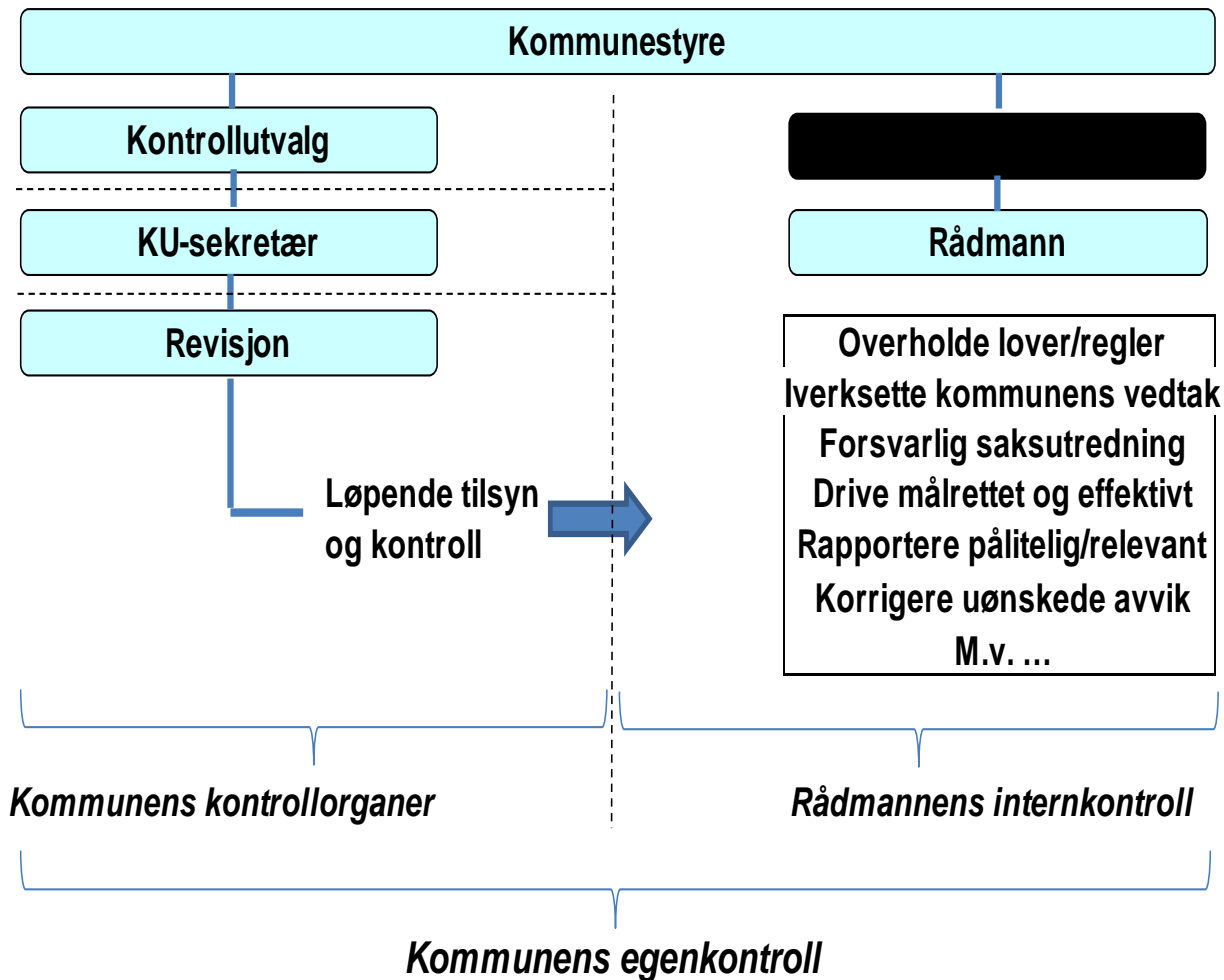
Kommunestyre

Kontrollutvalg

KU-sekretær

Revisjon

Løpende tilsyn og kontroll

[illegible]

Rådmann

Overholde lover/regler
Iverksette kommunens vedtak
Forsvarlig saksutredning
Drive målrettet og effektivt
Rapportere pålitelig/relevant
Korrigere uønskede avvik
M.v. …

Kommunens kontrollorganer

Rådmannens internkontroll

Kommunens egenkontroll